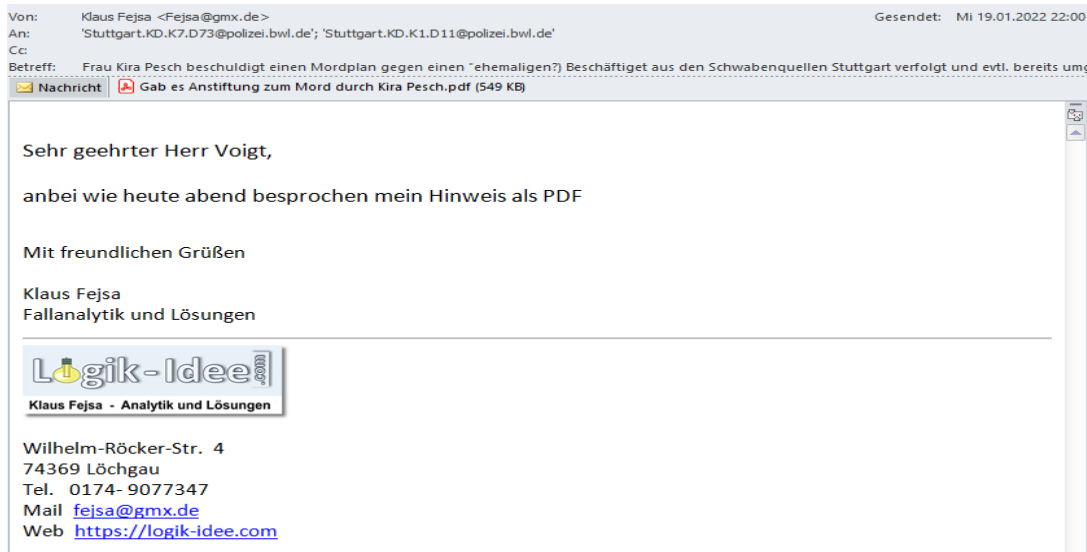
Von: Klaus Fejsa <Fejsa@gmx.de> Gesendet: Mi 19.01.2022 22:00
An: 'Stuttgart.KD.K7.D73@polizei.bwl.de'; 'Stuttgart.KD.K1.D11@polizei.bwl.de'
Cc:
Betreff: Frau Kira Pesch beschuldigt einen Mordplan gegen einen "ehemaligen?) Beschäftiget aus den Schwabenquellen Stuttgart verfolgt und evtl. bereits um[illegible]

Nachricht Gab es Anstiftung zum Mord durch Kira Pesch.pdf (549 KB)

Sehr geehrter Herr Voigt,

anbei wie heute abend besprochen mein Hinweis als PDF

Mit freundlichen Grüßen

Klaus Fejsa
Fallanalytik und Lösungen

Logik-Idee.com
Klaus Fejsa - Analytik und Lösungen

Wilhelm-Röcker-Str. 4
74369 Löchgau
Tel. 0174- 9077347
Mail fejsa@gmx.de
Web https://logik-idee.com